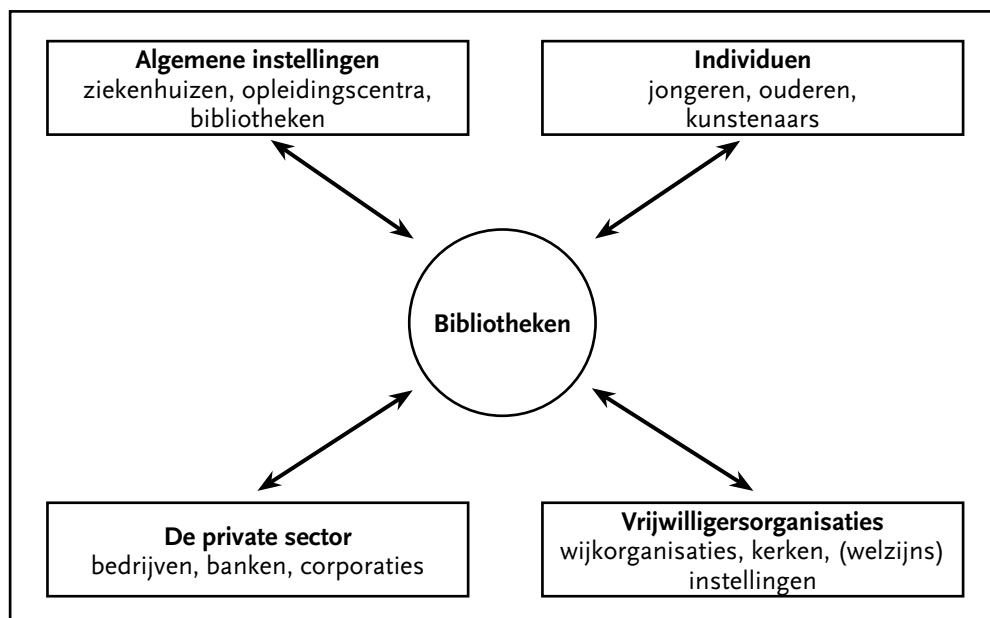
**Algemene instellingen**
ziekenhuizen, opleidingscentra, bibliotheken

**Individuen**
jongeren, ouderen, kunstenaars

**Bibliotheken**

**De private sector**
bedrijven, banken, corporaties

**Vrijwilligersorganisaties**
wijkorganisaties, kerken, (welzijns) instellingen